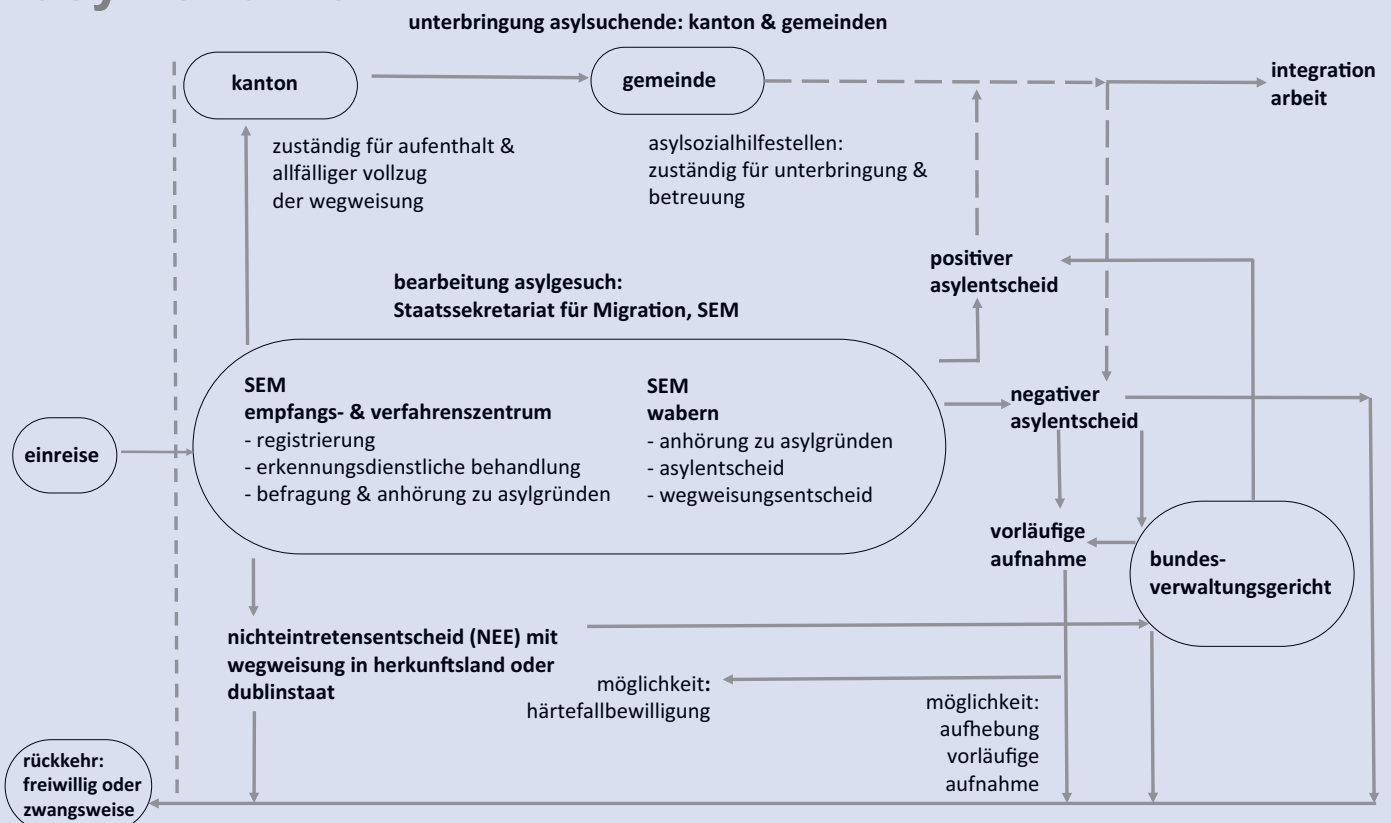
unterbringung asylsuchende: kanton & gemeinden

kanton

gemeinde

integration arbeit

zuständig für aufenthalt & allfälliger vollzug der wegweisung

asylsozialhilfestellen: zuständig für unterbringung & betreuung

positiver asylentscheid

bearbeitung asylgesuch: Staatssekretariat für Migration, SEM

SEM
empfangs- & verfahrenszentrum
- registrierung
- erkennungsdienstliche behandlung
- befragung & anhörung zu asylgründen

SEM
wabern
- anhörung zu asylgründen
- asylentscheid
- wegweisungsentscheid

einreise

negativer asylentscheid

vorläufige aufnahme

bundes-verwaltungsgericht

nichteintretensentscheid (NEE) mit wegweisung in herkunftsland oder dublinstaat

möglichkeit: härtefallbewilligung

möglichkeit: aufhebung vorläufige aufnahme

rückkehr: freiwillig oder zwangsweise